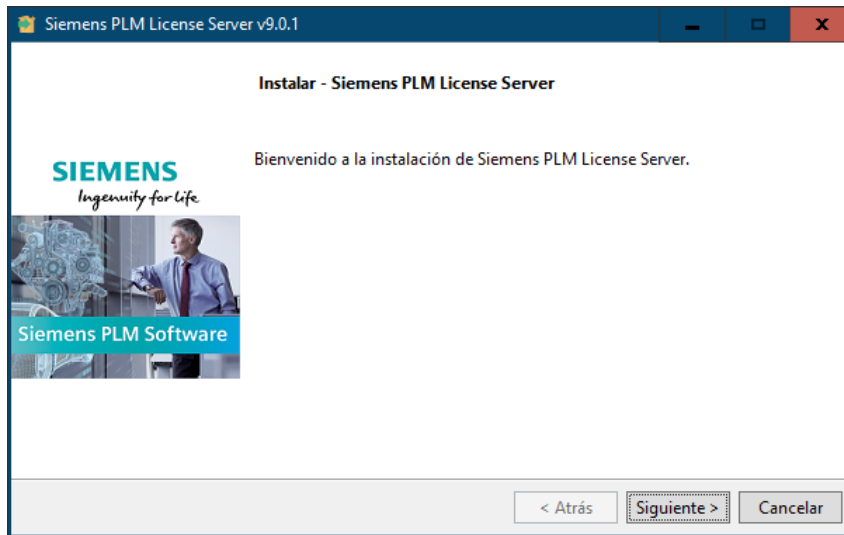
Siemens PLM License Server v9.0.1

Instalar - Siemens PLM License Server

SIEMENS
Ingenuity for life

Siemens PLM Software

Bienvenido a la instalación de Siemens PLM License Server.

< Atrás
Siguiente >
Cancelar